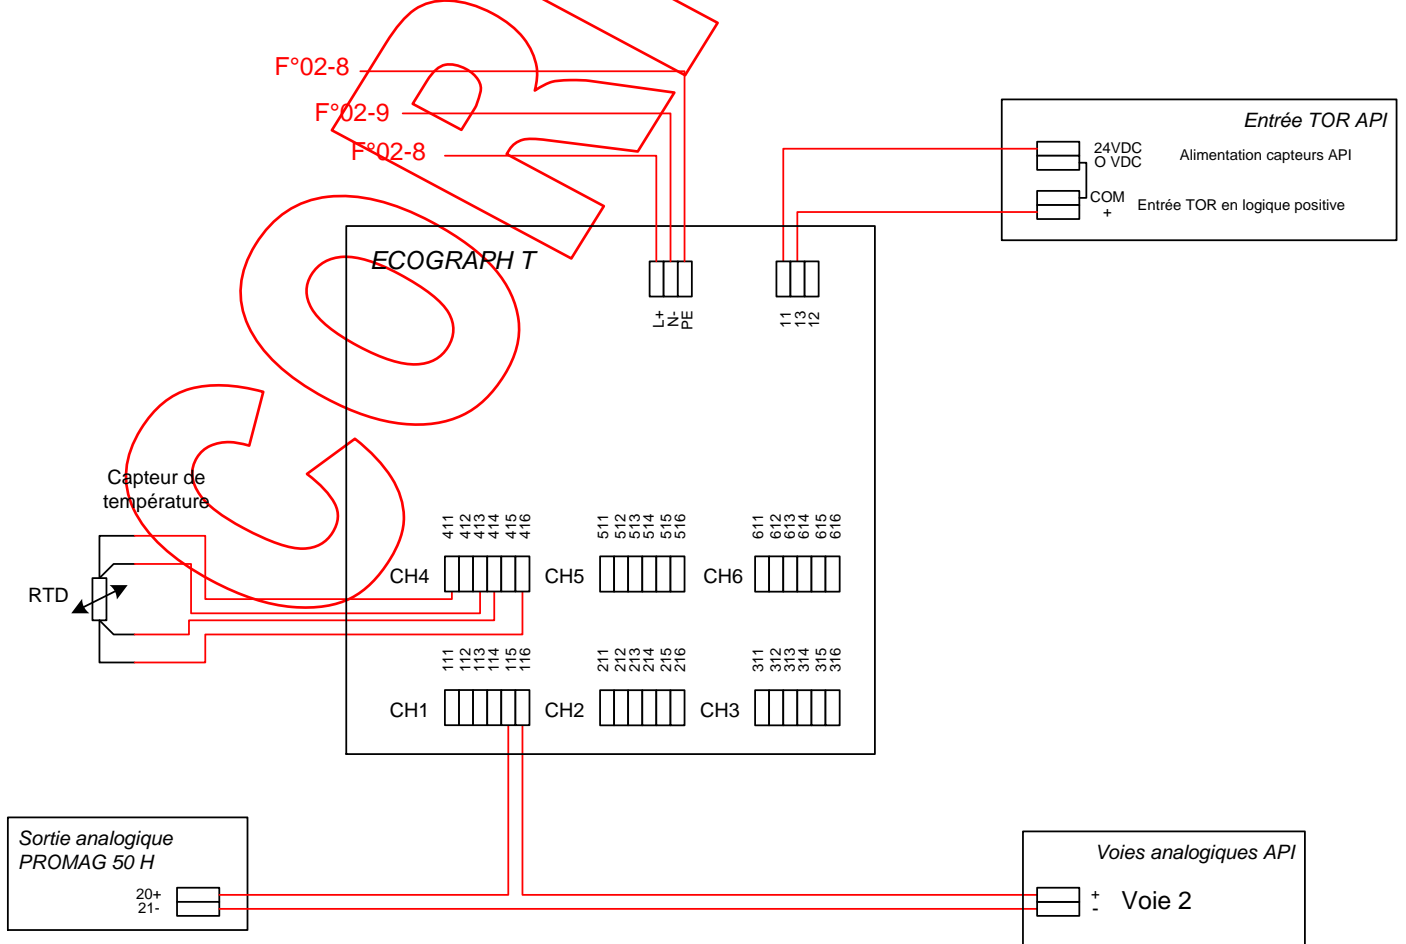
F°02-8
F°02-9
F°02-8

COR

Entrée TOR API
24VDC
O VDC
Alimentation capteurs API
COM
+
Entrée TOR en logique positive

ECOGRAPH T

L+
N-
PE

11
13
12

Capteur de température

RTD

411 412 413 414 415 416
511 512 513 514 515 516
611 612 613 614 615 616

CH4
CH5
CH6

111 112 113 114 115 116
211 212 213 214 215 216
311 312 313 314 315 316

CH1
CH2
CH3

Sortie analogique
PROMAG 50 H
20+
21-

Voies analogiques API
+
-
Voie 2